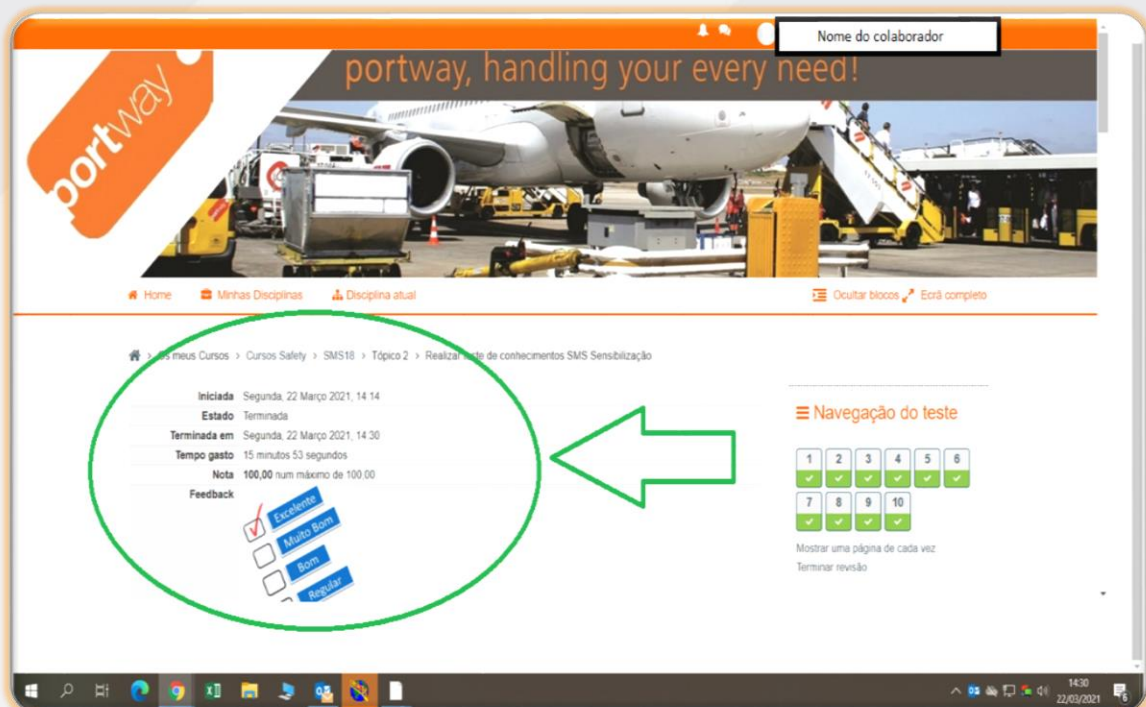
Nome do colaborador

portway

portway, handling your every need!

Home Minhas Disciplinas Disciplina atual

Ocultar blocos Ecrã completo

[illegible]s meus Cursos > Cursos Safety > SMS18 > Tópico 2 > Realizar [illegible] de conhecimentos SMS Sensibilização

| | |
|---|---|
| Iniciada | Segunda, 22 Março 2021, 14:14 |
| Estado | Terminada |
| Terminada em | Segunda, 22 Março 2021, 14:30 |
| Tempo gasto | 15 minutos 53 segundos |
| Nota | 100,00 num máximo de 100,00 |
| Feedback | |

Excelente
Muito Bom
Bom
Regular

Navegação do teste

1 2 3 4 5 6
7 8 9 10

Mostrar uma página de cada vez
Terminar revisão

14:30
22/03/2021